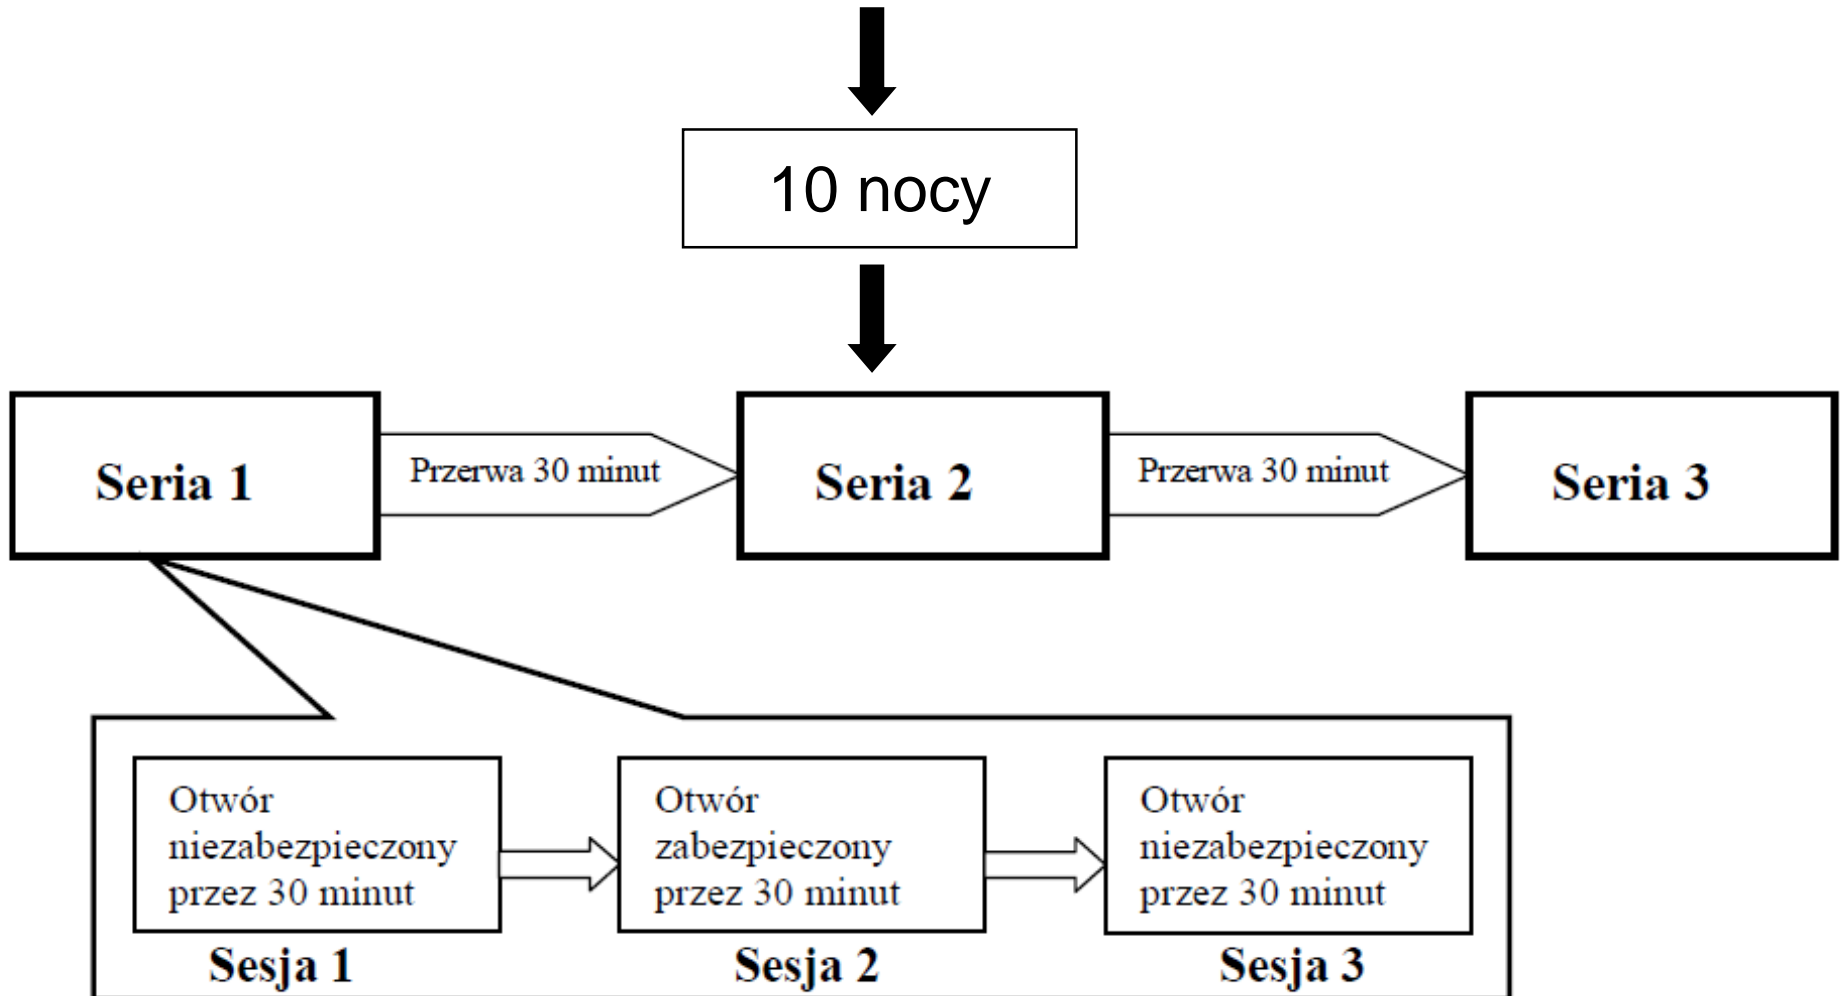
10 nocy

Seria 1

Przerwa 30 minut

Seria 2

Przerwa 30 minut

Seria 3

Otwór niezabezpieczony przez 30 minut

Sesja 1

Otwór zabezpieczony przez 30 minut

Sesja 2

Otwór niezabezpieczony przez 30 minut

Sesja 3